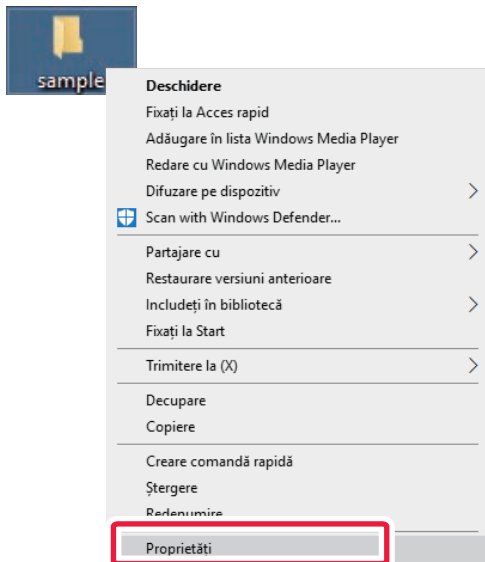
sample

Deschidere
Fixați la Acces rapid
Adăugare în lista Windows Media Player
Redare cu Windows Media Player
Difuzare pe dispozitiv
Scan with Windows Defender...
Partajare cu
Restaurare versiuni anterioare
Includeți în bibliotecă
Fixați la Start
Trimitere la (X)
Decupare
Copiere
Creare comandă rapidă
Ștergere
Redenumire
Proprietăți